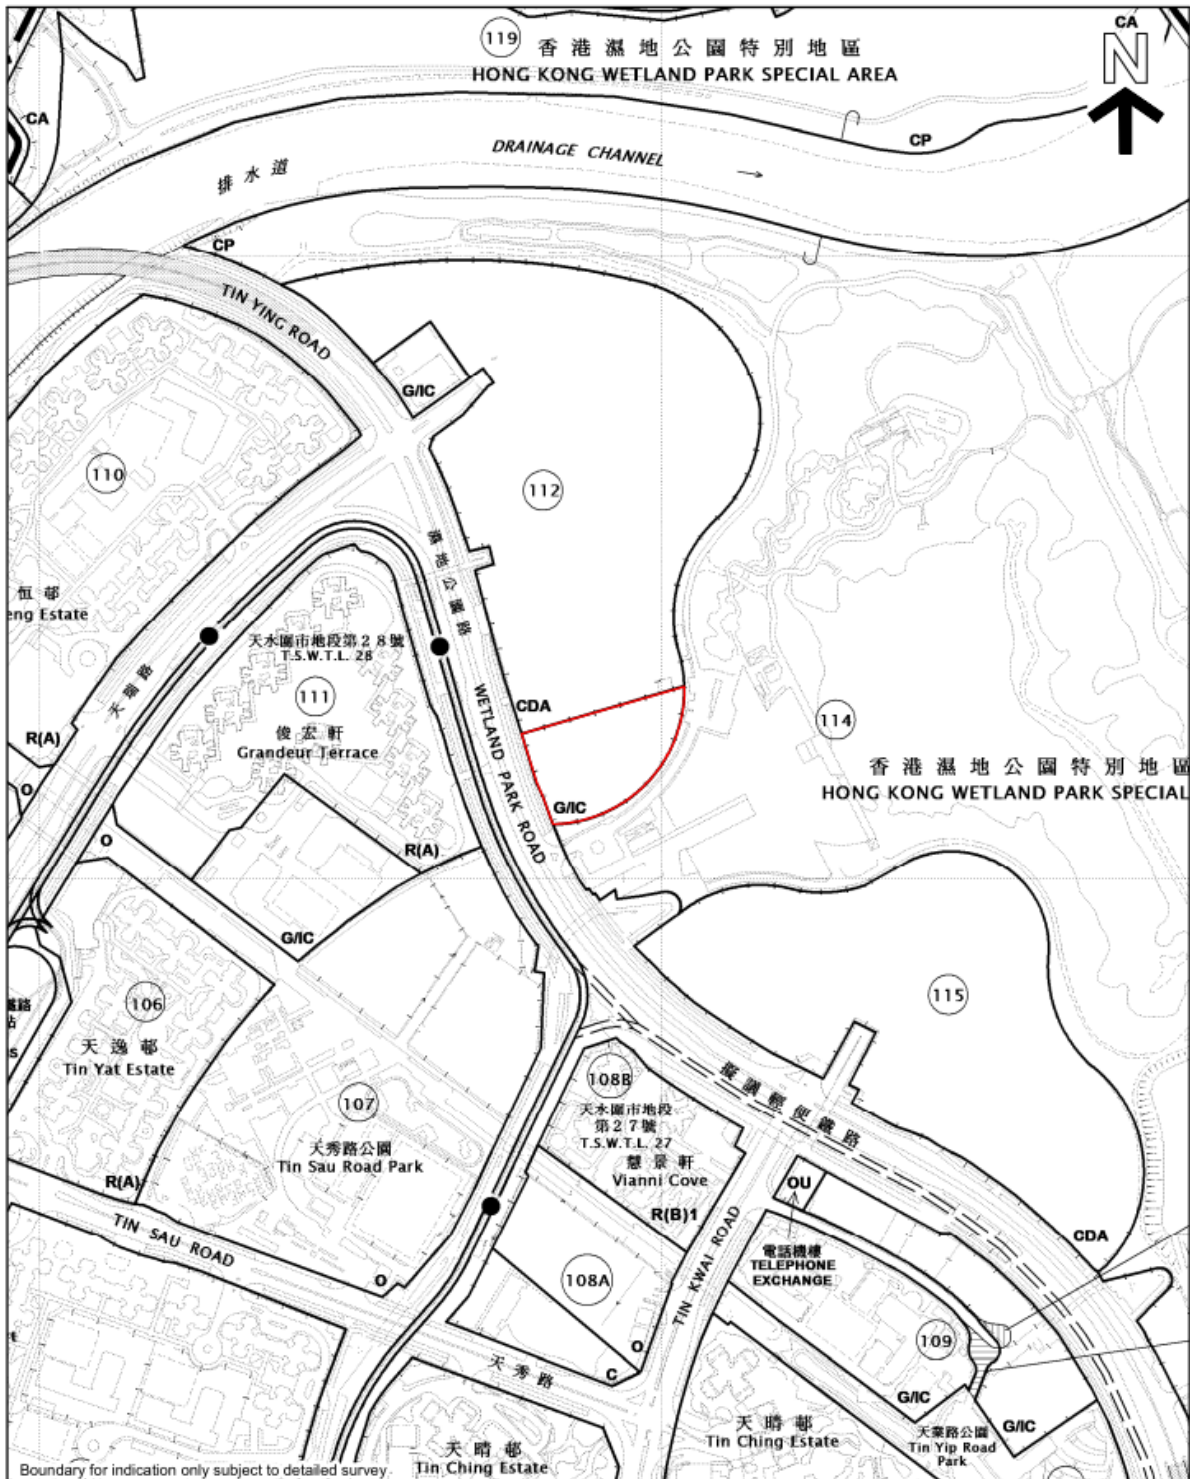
119 香港濕地公園特別地區
HONG KONG WETLAND PARK SPECIAL AREA

CA
N
CA
CP
DRAINAGE CHANNEL
排水道
CP
TIN YING ROAD
G/IC
110
112
恒邨
eng Estate
濕地公園路
天水圍市地段第28號
T.S.W.T.L. 28
111
俊宏軒
Grandeur Terrace
天瑞路
R(A)
O
CDA
WETLAND PARK ROAD
G/IC
114
香港濕地公園特別地區
HONG KONG WETLAND PARK SPECIAL
O
R(A)
G/IC
106
天逸邨
Tin Yat Estate
107
天秀路公園
Tin Sau Road Park
115
108B
天水圍市地段第27號
T.S.W.T.L. 27
慧景軒
Vianni Cove
輕便鐵路
R(A)
TIN SAU ROAD
O
R(B)1
OU
電話機樓
TELEPHONE EXCHANGE
CDA
108A
TIN KWAI ROAD
O
天秀路
C
109
G/IC
G/IC
天晴邨
Tin Ching Estate
天業路公園
Tin Yip Road Park
天晴邨
Tin Ching Estate
Boundary for indication only subject to detailed survey.